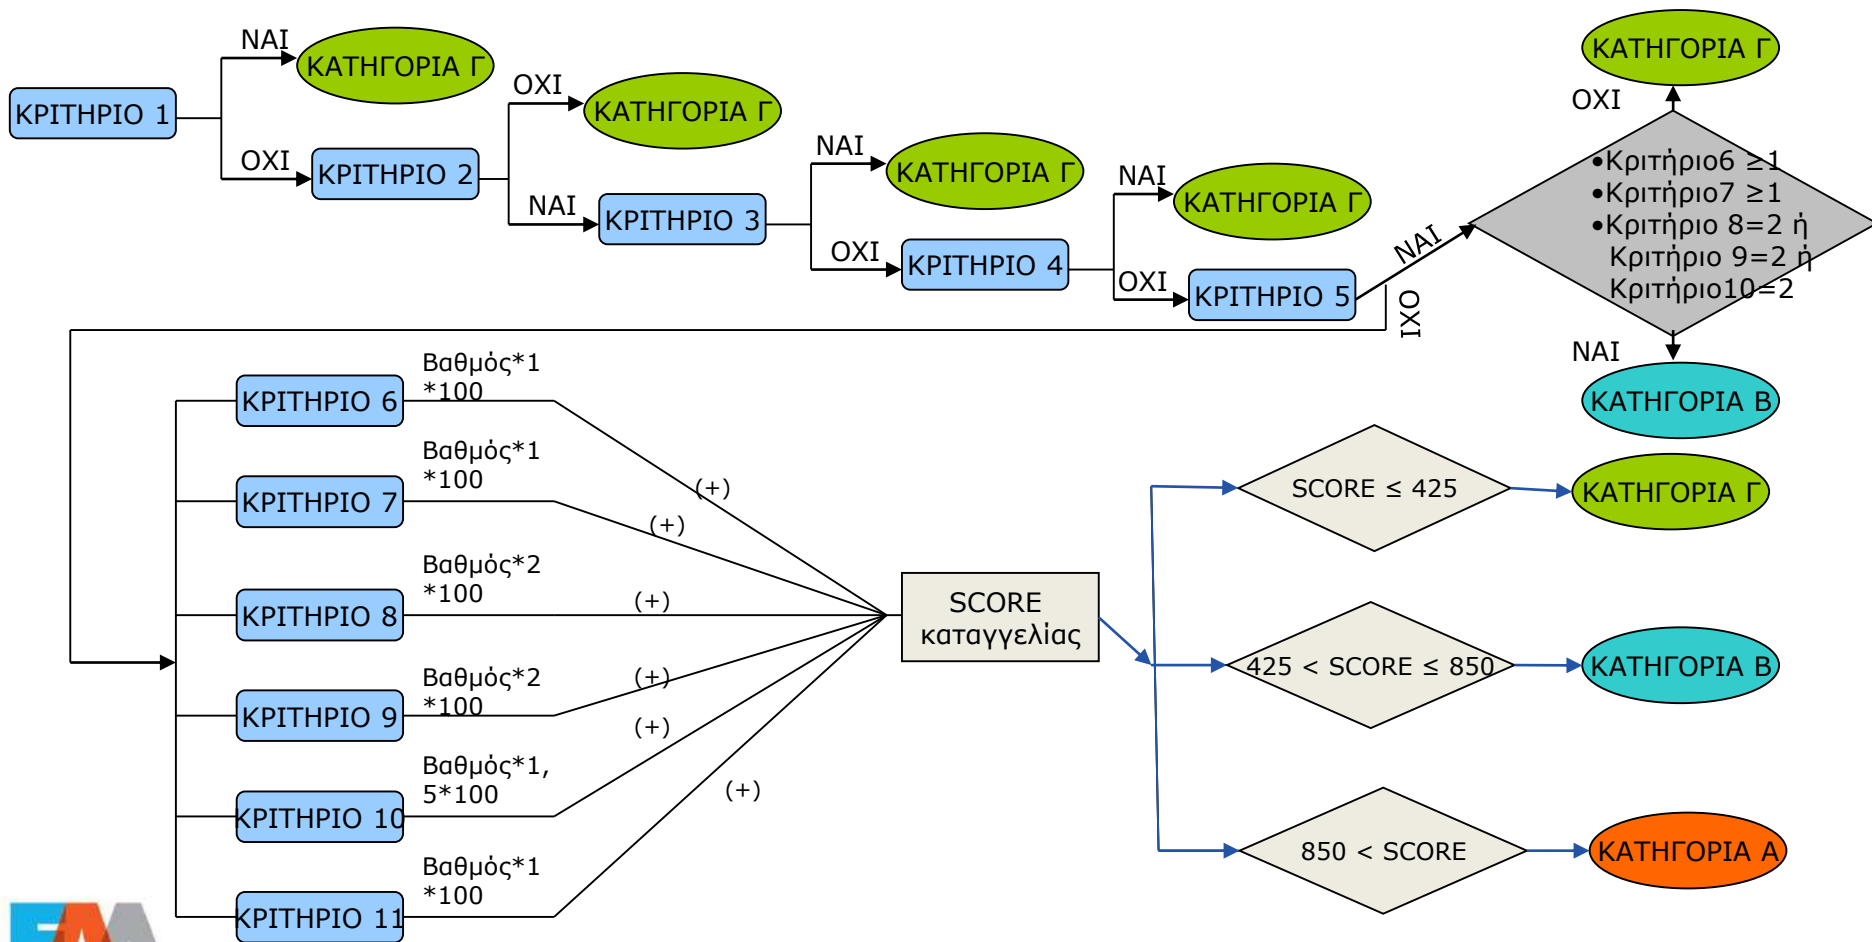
ΚΡΙΤΗΡΙΟ 1

ΝΑΙ

ΚΑΤΗΓΟΡΙΑ Γ

ΟΧΙ

ΚΡΙΤΗΡΙΟ 2

ΟΧΙ

ΚΑΤΗΓΟΡΙΑ Γ

ΝΑΙ

ΚΡΙΤΗΡΙΟ 3

ΝΑΙ

ΚΑΤΗΓΟΡΙΑ Γ

ΟΧΙ

ΚΡΙΤΗΡΙΟ 4

ΝΑΙ

ΚΑΤΗΓΟΡΙΑ Γ

ΟΧΙ

ΚΡΙΤΗΡΙΟ 5

ΝΑΙ

•Κριτήριο6 ≥1
•Κριτήριο7 ≥1
•Κριτήριο 8=2 ή
Κριτήριο 9=2 ή
Κριτήριο10=2

ΟΧΙ

ΚΑΤΗΓΟΡΙΑ Γ

ΝΑΙ

ΚΑΤΗΓΟΡΙΑ Β

ΟΧΙ

ΚΡΙΤΗΡΙΟ 6

Βαθμός*1 *100

(+)

ΚΡΙΤΗΡΙΟ 7

Βαθμός*1 *100

(+)

ΚΡΙΤΗΡΙΟ 8

Βαθμός*2 *100

(+)

ΚΡΙΤΗΡΙΟ 9

Βαθμός*2 *100

(+)

ΚΡΙΤΗΡΙΟ 10

Βαθμός*1, 5*100

(+)

ΚΡΙΤΗΡΙΟ 11

Βαθμός*1 *100

(+)

SCORE καταγγελίας

SCORE ≤ 425

ΚΑΤΗΓΟΡΙΑ Γ

425 < SCORE ≤ 850

ΚΑΤΗΓΟΡΙΑ Β

850 < SCORE

ΚΑΤΗΓΟΡΙΑ Α